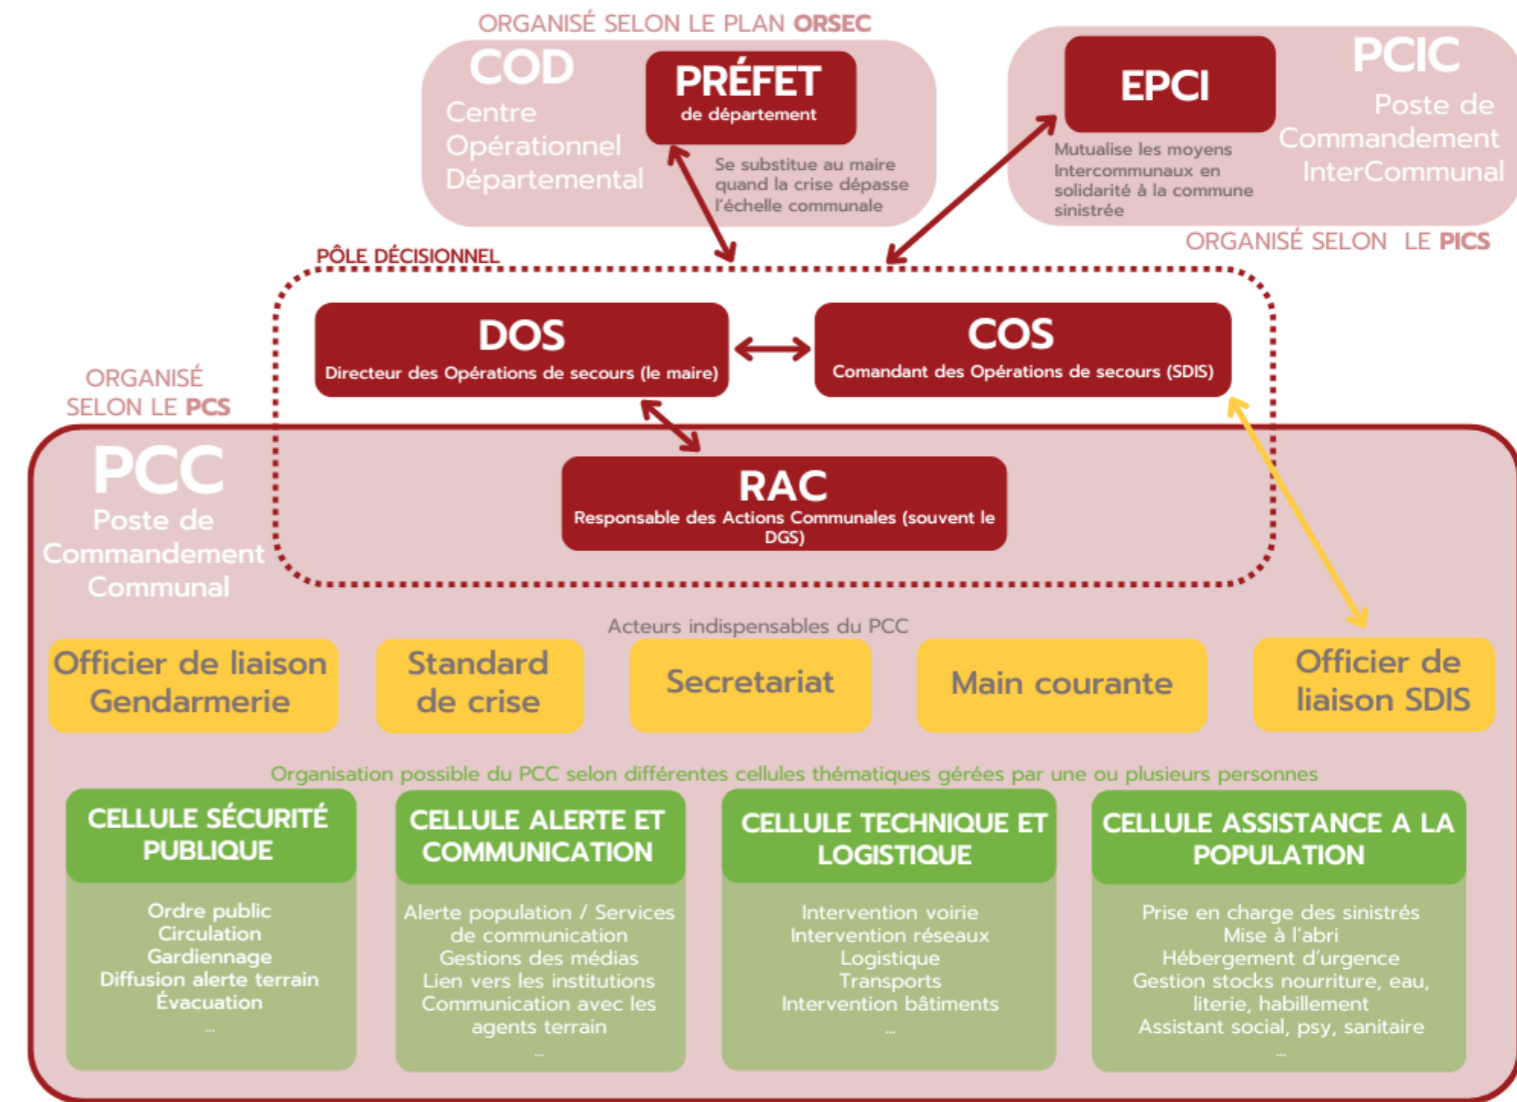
ORGANISÉ SELON LE PLAN ORSEC

COD
Centre Opérationnel Départemental

PRÉFET
de département

Se substitue au maire quand la crise dépasse l'échelle communale

EPCI

Mutualise les moyens Intercommunaux en solidarité à la commune sinistrée

PCIC
Poste de Commandement InterCommunal

ORGANISÉ SELON LE PICS

PÔLE DÉCISIONNEL

DOS
Directeur des Opérations de secours (le maire)

COS
Comandant des Opérations de secours (SDIS)

ORGANISÉ SELON LE PCS

PCC
Poste de Commandement Communal

RAC
Responsable des Actions Communales (souvent le DGS)

Acteurs indispensables du PCC

Officier de liaison Gendarmerie

Standard de crise

Secretariat

Main courante

Officier de liaison SDIS

Organisation possible du PCC selon différentes cellules thématiques gérées par une ou plusieurs personnes

CELLULE SÉCURITÉ PUBLIQUE

Ordre public
Circulation
Gardiennage
Diffusion alerte terrain
Évacuation
...

CELLULE ALERTE ET COMMUNICATION

Alerte population / Services de communication
Gestions des médias
Lien vers les institutions
Communication avec les agents terrain
...

CELLULE TECHNIQUE ET LOGISTIQUE

Intervention voirie
Intervention réseaux
Logistique
Transports
Intervention bâtiments
...

CELLULE ASSISTANCE A LA POPULATION

Prise en charge des sinistrés
Mise à l'abri
Hébergement d'urgence
Gestion stocks nourriture, eau, literie, habillement
Assistant social, psy, sanitaire
...